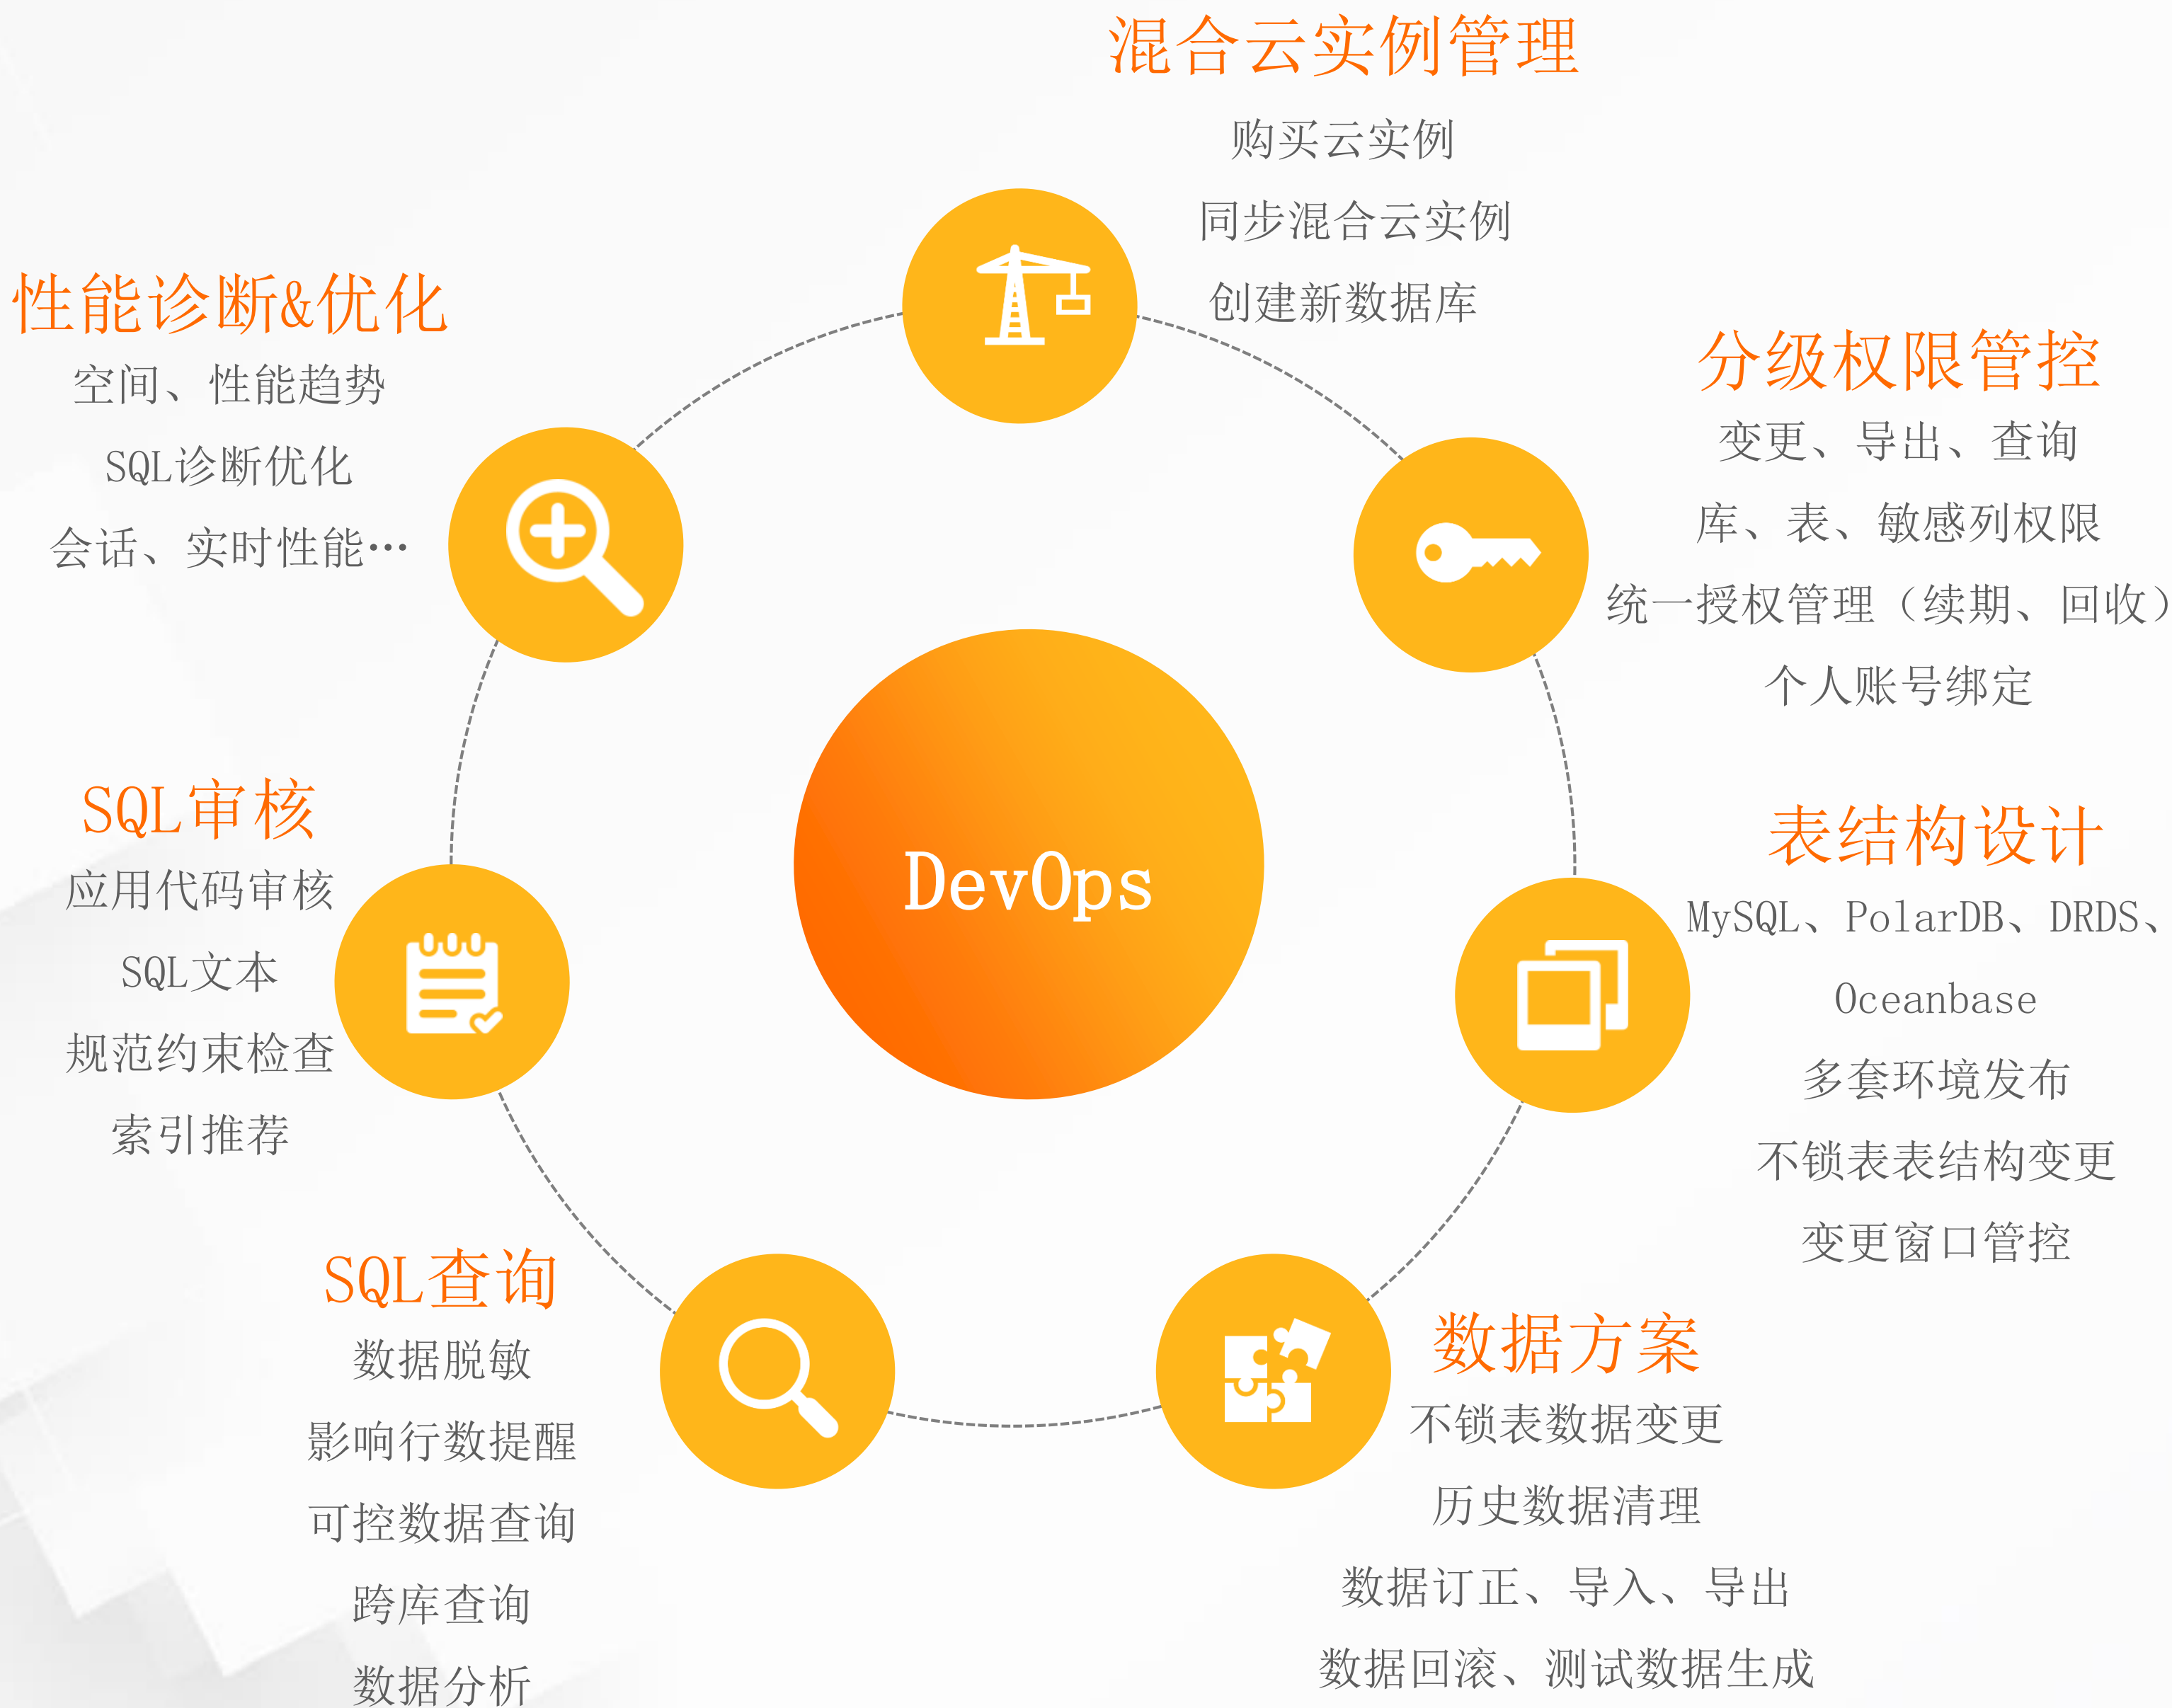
混合云实例管理
购买云实例
同步混合云实例
创建新数据库

性能诊断&优化
空间、性能趋势
SQL诊断优化
会话、实时性能…

分级权限管控
变更、导出、查询
库、表、敏感列权限
统一授权管理（续期、回收）
个人账号绑定

DevOps

SQL审核
应用代码审核
SQL文本
规范约束检查
索引推荐

表结构设计
MySQL、PolarDB、DRDS、
Oceanbase
多套环境发布
不锁表表结构变更
变更窗口管控

SQL查询
数据脱敏
影响行数提醒
可控数据查询
跨库查询
数据分析

数据方案
不锁表数据变更
历史数据清理
数据订正、导入、导出
数据回滚、测试数据生成